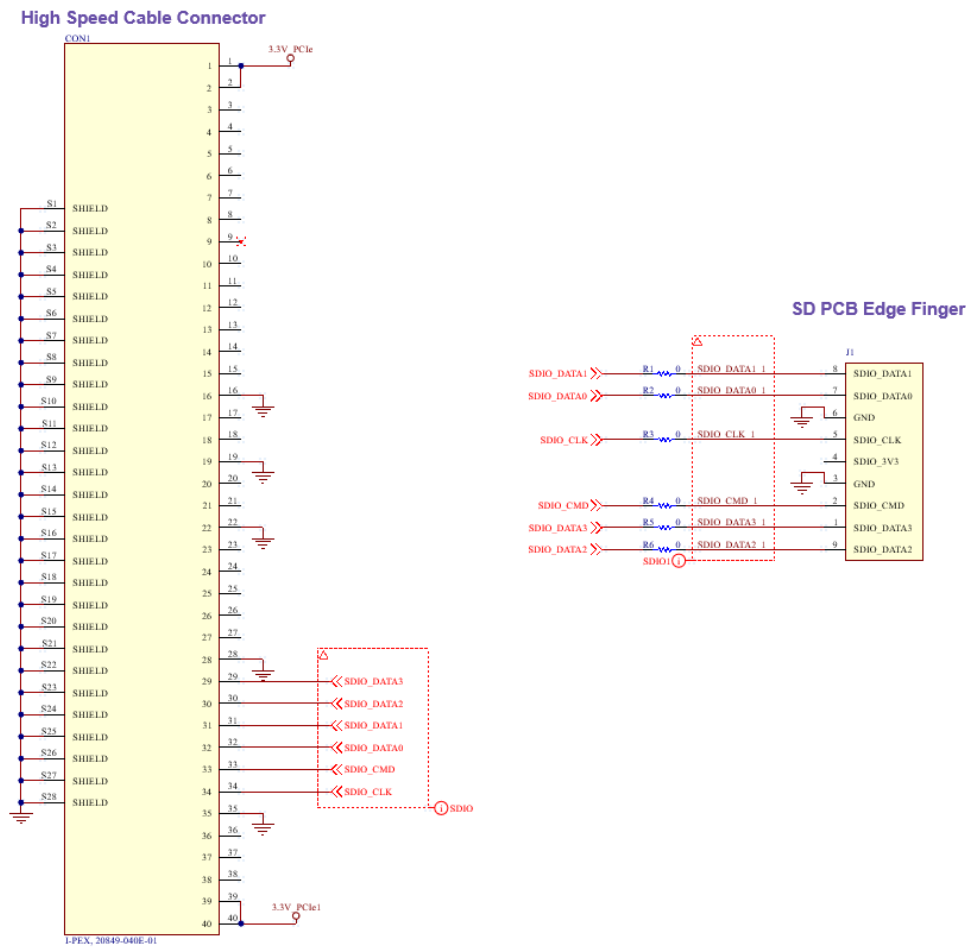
High Speed Cable Connector

CON1

3.3V_PCIe

1 1
2 2
3 3
4 4
5 5
6 6
7 7
8 8
9 9
10 10
11 11
12 12
13 13
14 14
15 15
16 16
17 17
18 18
19 19
20 20
21 21
22 22
23 23
24 24
25 25
26 26
27 27
28 28
29 29
30 30
31 31
32 32
33 33
34 34
35 35
36 36
37 37
38 38
39 39
40 40

S1 SHIELD
S2 SHIELD
S3 SHIELD
S4 SHIELD
S5 SHIELD
S6 SHIELD
S7 SHIELD
S8 SHIELD
S9 SHIELD
S10 SHIELD
S11 SHIELD
S12 SHIELD
S13 SHIELD
S14 SHIELD
S15 SHIELD
S16 SHIELD
S17 SHIELD
S18 SHIELD
S19 SHIELD
S20 SHIELD
S21 SHIELD
S22 SHIELD
S23 SHIELD
S24 SHIELD
S25 SHIELD
S26 SHIELD
S27 SHIELD
S28 SHIELD

SDIO_DATA3
SDIO_DATA2
SDIO_DATA1
SDIO_DATA0
SDIO_CMD
SDIO_CLK
SDIO

3.3V_PCIe1

I-PEX, 20849-040E-01

SD PCB Edge Finger

J1

SDIO_DATA1 R1 0 SDIO_DATA1_1 8 SDIO_DATA1
SDIO_DATA0 R2 0 SDIO_DATA0_1 7 SDIO_DATA0
6 GND
SDIO_CLK R3 0 SDIO_CLK_1 5 SDIO_CLK
4 SDIO_3V3
3 GND
SDIO_CMD R4 0 SDIO_CMD_1 2 SDIO_CMD
SDIO_DATA3 R5 0 SDIO_DATA3_1 1 SDIO_DATA3
SDIO_DATA2 R6 0 SDIO_DATA2_1 9 SDIO_DATA2
SDIO1